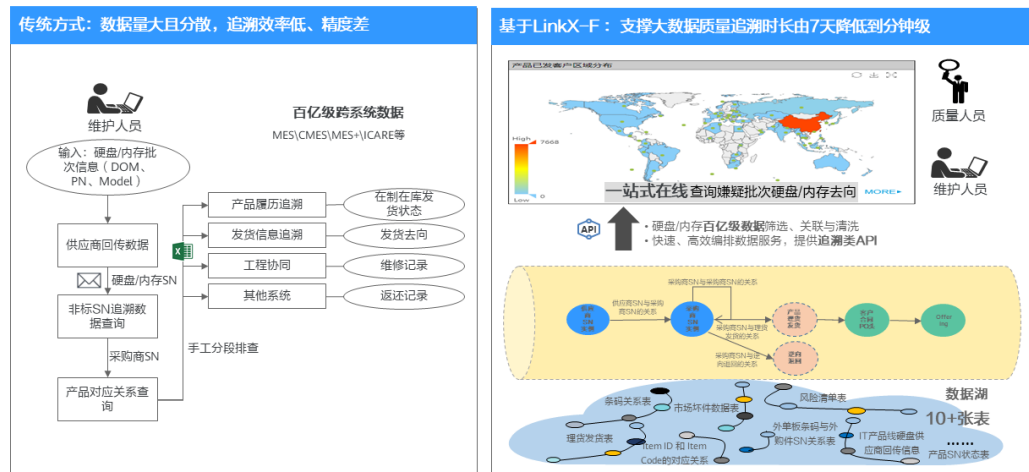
传统方式：数据量大且分散，追溯效率低、精度差

维护人员

百亿级跨系统数据

MES\CMES\MES+\ICARE等

输入：硬盘/内存批次信息（DOM、PN、Model）

供应商回传数据

硬盘/内存SN

非标SN追溯数据查询

采购商SN

产品对应关系查询

手工分段排查

产品履历追溯

发货信息追溯

工程协同

其他系统

在制在库发货状态

发货去向

维修记录

返还记录

基于LinkX-F：支撑大数据质量追溯时长由7天降低到分钟级

产品已发客户区域分布

High

7668

Low

0

一站式在线 查询嫌疑批次硬盘/内存去向

MORE

质量人员

维护人员

API

• 硬盘/内存百亿级数据筛选、关联与清洗
• 快速、高效编排数据服务，提供追溯类API

采购商SN与采购商SN的关系

供应商SN与采购商SN的关系

采购商SN与理货发货的关系

采购商SN与逆向返回的关系

数据湖

10+张表

......

条码关系表

市场坏件数据表

风险清单表

理货发货表

Item ID 和 Item Code的对应关系

外单板条码与外购件SN关系表

IT产品线硬盘供应商回传信息

产品SN状态表